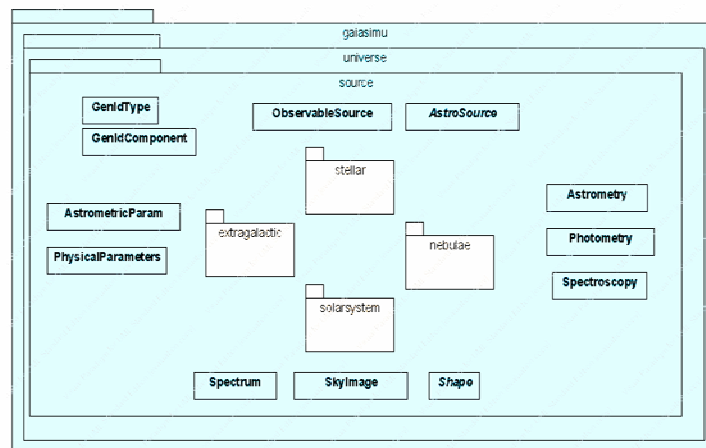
gaiasimu

universe

source

GenIdType

GenIdComponent

ObservableSource

AstroSource

stellar

AstrometricParam

PhysicalParameters

extragalactic

nebulae

Astrometry

Photometry

Spectroscopy

solarsystem

Spectrum

SkyImage

Shape